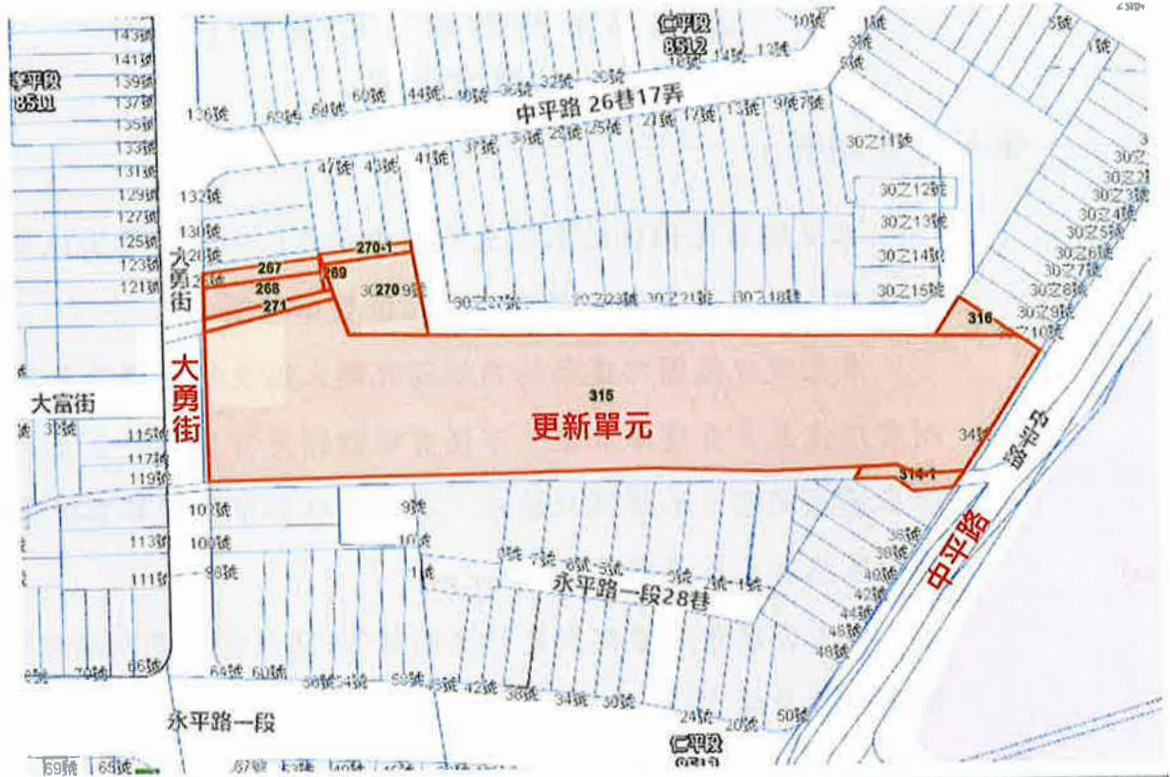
仁平段
8512
孝平段
8511
143號
141號
139號
137號
135號
133號
131號
129號
127號
125號
123號
121號
中平路 26巷17弄
126號
63號
61號
60號
44號
36號
32號
28號
14號
12號
10號
47號
43號
41號
37號
29號
25號
21號
17號
13號
9號
7號
30之1號
30之12號
30之13號
30之14號
30之15號
132號
130號
128號
大勇街
267
269
270-1
268
271
270
315
316
314-1
30之27號
30之23號
30之21號
30之18號
30之2號
30之3號
30之4號
30之5號
30之6號
30之7號
30之8號
30之9號
30之10號
大勇街
大富街
更新單元
34號
115號
117號
119號
113號
111號
10號
9號
永平路一段28巷
36號
38號
40號
42號
44號
46號
48號
中平路
70號
66號
64號
60號
56號
54號
50號
42號
38號
34號
30號
24號
20號
50號
永平路一段
仁平段
69號
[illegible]